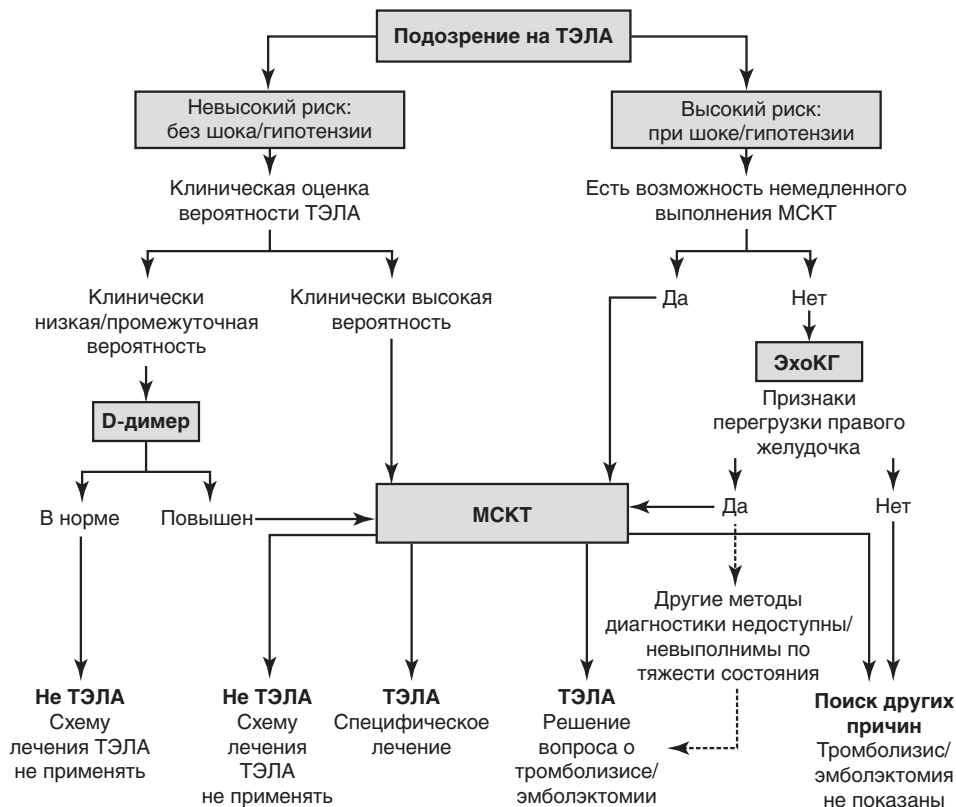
Подозрение на ТЭЛА

Невысокий риск: без шока/гипотензии

Высокий риск: при шоке/гипотензии

Клиническая оценка вероятности ТЭЛА

Есть возможность немедленного выполнения МСКТ

Клинически низкая/промежуточная вероятность

Клинически высокая вероятность

Да

Нет

ЭхоКГ

Признаки перегрузки правого желудочка

D-димер

В норме

Повышен

МСКТ

Да

Нет

Другие методы диагностики недоступны/невыполнимы по тяжести состояния

**Не ТЭЛА**
Схему лечения ТЭЛА не применять

**Не ТЭЛА**
Схему лечения ТЭЛА не применять

**ТЭЛА**
Специфическое лечение

**ТЭЛА**
Решение вопроса о тромболизисе/эмболэктомии

**Поиск других причин**
Тромболизис/эмболэктомия не показаны